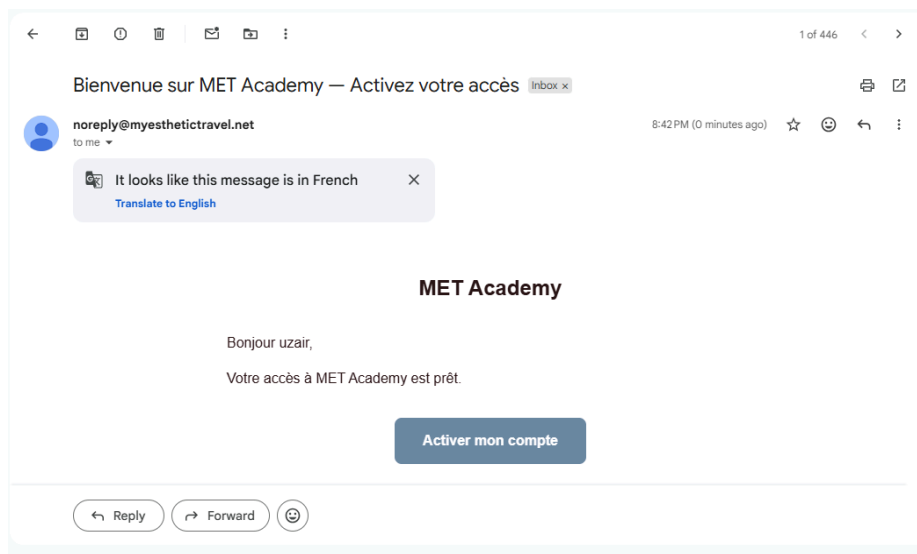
1 of 446

Bienvenue sur MET Academy — Activez votre accès Inbox ×

noreply@myesthetictravel.net
to me

8:42 PM (0 minutes ago)

It looks like this message is in French
Translate to English

MET Academy

Bonjour uzair,

Votre accès à MET Academy est prêt.

Activer mon compte

Reply

Forward